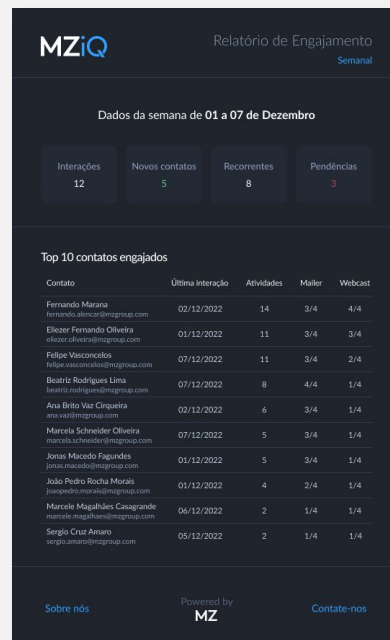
MZiQ

Relatório de Engajamento
Semanal

Dados da semana de **01 a 07 de Dezembro**

Interações
12

Novos contatos
5

Recorrentes
8

Pendências
3

Top 10 contatos engajados

| Contato | Última interação | Atividades | Mailer | Webcast |
|---|---|---|---|---|
| Fernando Marana fernando.alencar@mzgroup.com | 02/12/2022 | 14 | 3/4 | 4/4 |
| Eliezer Fernando Oliveira eliezer.oliveira@mzgroup.com | 01/12/2022 | 11 | 3/4 | 3/4 |
| Felipe Vasconcelos felipe.vasconcelos@mzgroup.com | 07/12/2022 | 11 | 3/4 | 2/4 |
| Beatriz Rodrigues Lima beatriz.rodrigues@mzgroup.com | 07/12/2022 | 8 | 4/4 | 1/4 |
| Ana Brito Vaz Cirqueira ana.vaz@mzgroup.com | 02/12/2022 | 6 | 3/4 | 1/4 |
| Marcela Schneider Oliveira marcela.schneider@mzgroup.com | 07/12/2022 | 5 | 3/4 | 1/4 |
| Jonas Macedo Fagundes jonas.macedo@mzgroup.com | 01/12/2022 | 5 | 3/4 | 1/4 |
| João Pedro Rocha Morais joaopedro.morais@mzgroup.com | 01/12/2022 | 4 | 2/4 | 1/4 |
| Marcele Magalhães Casagrande marcele.magalhaes@mzgroup.com | 06/12/2022 | 2 | 1/4 | 1/4 |
| Sergio Cruz Amaro sergio.amaro@mzgroup.com | 05/12/2022 | 2 | 1/4 | 1/4 |

Sobre nós

Powered by
MZ

Contate-nos